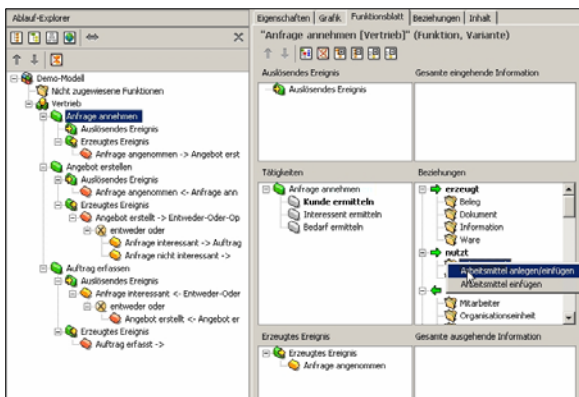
Ablauf-Explorer

Demo-Modell
Nicht zugewiesene Funktionen
Vertrieb
Anfrage annehmen
Auslösendes Ereignis
Erzeugtes Ereignis
Anfrage angenommen -> Angebot erst
Angebot erstellen
Auslösendes Ereignis
Anfrage angenommen <- Anfrage ann
Erzeugtes Ereignis
Angebot erstellt -> Entweder-Oder-Op
entweder oder
Anfrage interessant -> Auftrag
Anfrage nicht interessant ->
Auftrag erfassen
Auslösendes Ereignis
Anfrage interessant <- Entweder-Oder
entweder oder
Angebot erstellt <- Angebot er
Erzeugtes Ereignis
Auftrag erfasst ->

Eigenschaften | Grafik | Funktionsblatt | Beziehungen | Inhalt

"Anfrage annehmen [Vertrieb]" (Funktion, Variante)

Auslösendes Ereignis
Auslösendes Ereignis

Gesamte eingehende Information

Tätigkeiten
Anfrage annehmen
Kunde ermitteln
Interessent ermitteln
Bedarf ermitteln

Beziehungen
erzeugt
Beleg
Dokument
Information
Ware
nutzt
Arbeitsmittel anlegen/einfügen
Arbeitsmittel einfügen
Mitarbeiter
Organisationseinheit

Erzeugtes Ereignis
Erzeugtes Ereignis
Anfrage angenommen

Gesamte ausgehende Information